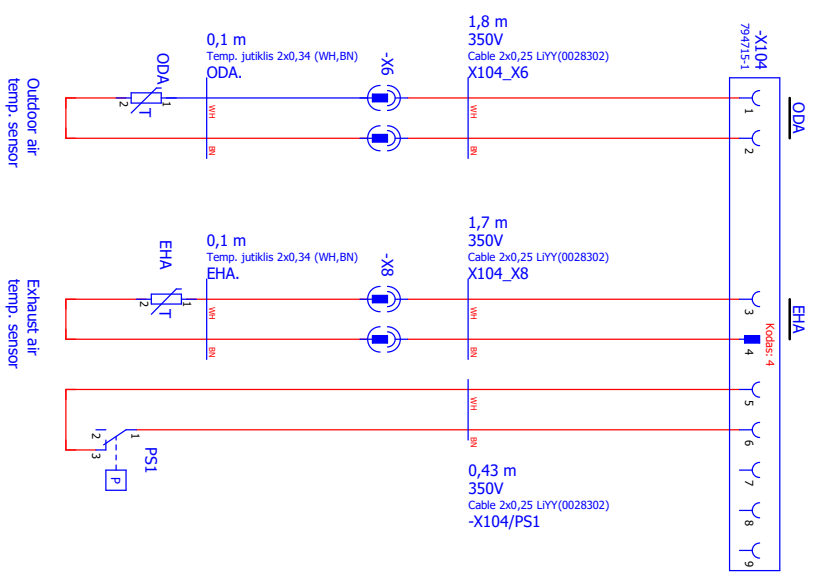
Outdoor air temp. sensor

ODA
2
1
T

0,1 m
Temp. jutiklis 2x0,34 (WH,BN)
ODA.

WH
BN

-X6

1,8 m
350V
Cable 2x0,25 LiYY(0028302)
X104_X6

WH
BN

-X104
794715-1

1
2

ODA

Exhaust air temp. sensor

EHA
2
1
T

0,1 m
Temp. jutiklis 2x0,34 (WH,BN)
EHA.

WH
BN

-X8

1,7 m
350V
Cable 2x0,25 LiYY(0028302)
X104_X8

WH
BN

3
4
Kodas: 4

EHA

WH
BN

2
1
3
P
PS1

5
6
7
8
9

0,43 m
350V
Cable 2x0,25 LiYY(0028302)
-X104/PS1